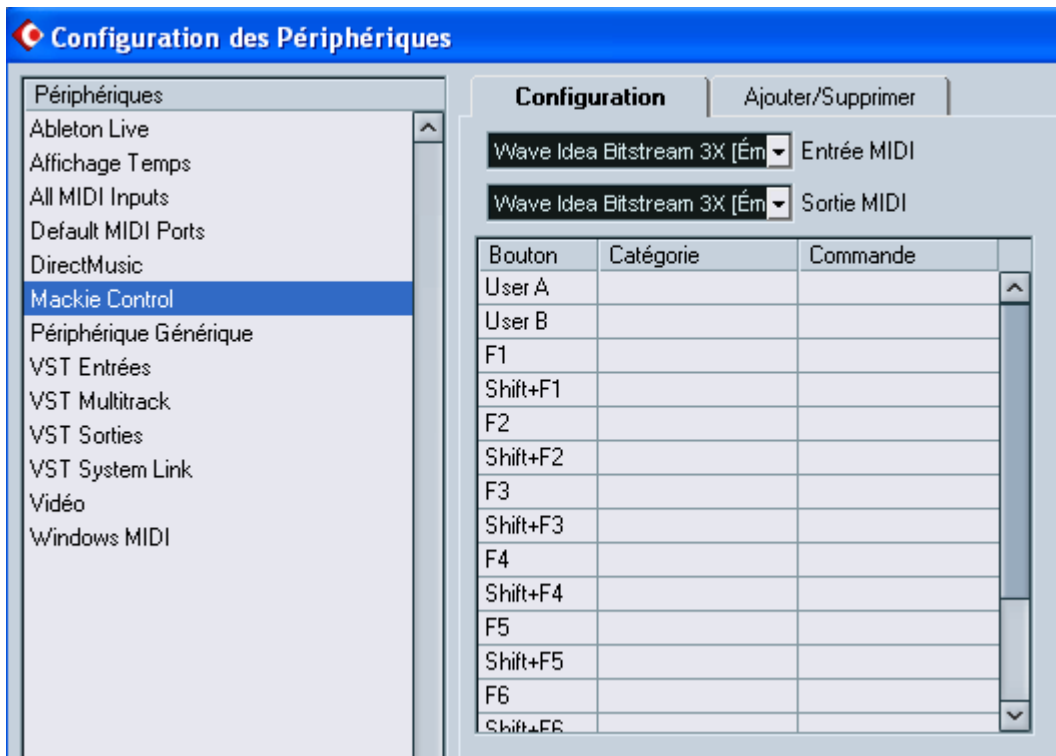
Configuration des Périphériques

Périphériques
Ableton Live
Affichage Temps
All MIDI Inputs
Default MIDI Ports
DirectMusic
Mackie Control
Périphérique Générique
VST Entrées
VST Multitrack
VST Sorties
VST System Link
Vidéo
Windows MIDI

Configuration
Ajouter/Supprimer

Wave Idea Bitstream 3X [Ém Entrée MIDI
Wave Idea Bitstream 3X [Ém Sortie MIDI

| Bouton | Catégorie | Commande |
|---|---|---|
| User A | | |
| User B | | |
| F1 | | |
| Shift+F1 | | |
| F2 | | |
| Shift+F2 | | |
| F3 | | |
| Shift+F3 | | |
| F4 | | |
| Shift+F4 | | |
| F5 | | |
| Shift+F5 | | |
| F6 | | |
| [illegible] | | |